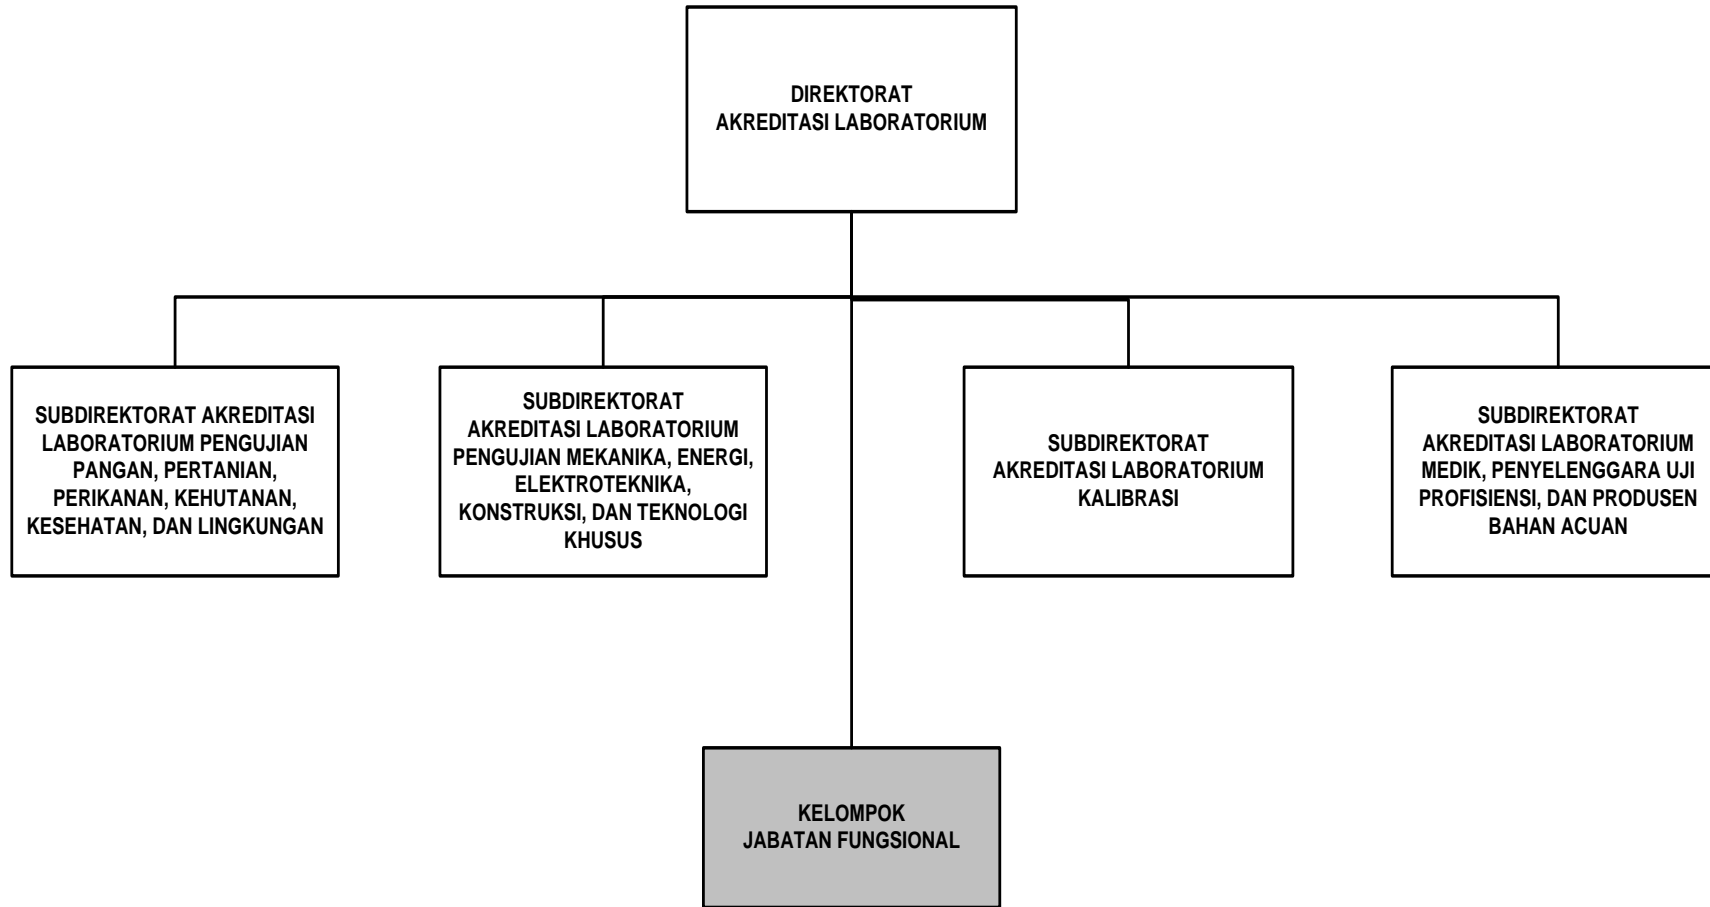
DIREKTORAT
AKREDITASI LABORATORIUM

SUBDIREKTORAT AKREDITASI LABORATORIUM PENGUJIAN PANGAN, PERTANIAN, PERIKANAN, KEHUTANAN, KESEHATAN, DAN LINGKUNGAN

SUBDIREKTORAT AKREDITASI LABORATORIUM PENGUJIAN MEKANIKA, ENERGI, ELEKTROTEKNIKA, KONSTRUKSI, DAN TEKNOLOGI KHUSUS

SUBDIREKTORAT AKREDITASI LABORATORIUM KALIBRASI

SUBDIREKTORAT AKREDITASI LABORATORIUM MEDIK, PENYELENGGARA UJI PROFISIENSI, DAN PRODUSEN BAHAN ACUAN

KELOMPOK
JABATAN FUNGSIONAL